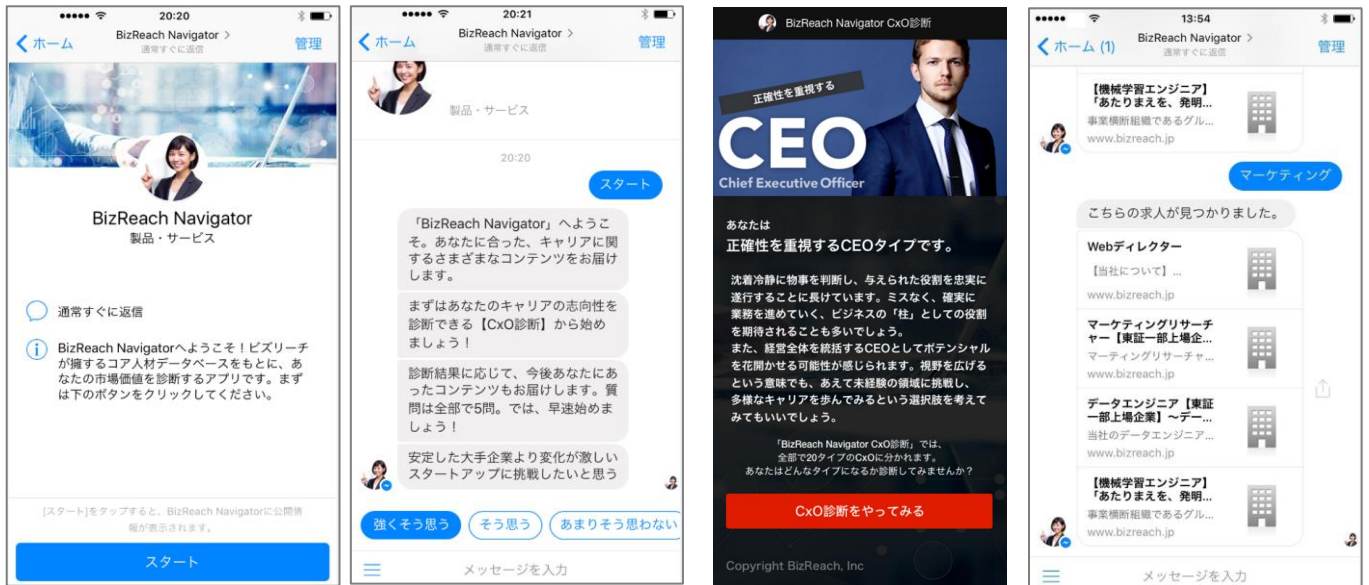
●●●●● 20:20
< ホーム BizReach Navigator > 通常すぐに返信 管理

BizReach Navigator
製品・サービス

通常すぐに返信

BizReach Navigatorへようこそ！ビズリーチが擁するコア人材データベースをもとに、あなたの市場価値を診断するアプリです。まずは下のボタンをクリックしてください。

[スタート]をタップすると、BizReach Navigatorに公開情報が表示されます。

スタート

●●●●● 20:21
< ホーム BizReach Navigator > 通常すぐに返信 管理

製品・サービス

20:20

スタート

「BizReach Navigator」へようこそ。あなたに合った、キャリアに関するさまざまなコンテンツをお届けします。

まずはあなたのキャリアの志向性を診断できる【CxO診断】から始めましょう！

診断結果に応じて、今後あなたにあったコンテンツもお届けします。質問は全部で5問。では、早速始めましょう！

安定した大手企業より変化が激しいスタートアップに挑戦したいと思う

強くそう思う そう思う あまりそう思わない

メッセージを入力

BizReach Navigator CxO診断

正確性を重視する
CEO
Chief Executive Officer

あなたは
正確性を重視するCEOタイプです。

沈着冷静に物事を判断し、与えられた役割を忠実に遂行することに長けています。ミスなく、確実に業務を進めていく、ビジネスの「柱」としての役割を期待されることも多いでしょう。
また、経営全体を統括するCEOとしてポテンシャルを花開かせる可能性が感じられます。視野を広げるという意味でも、あえて未経験の領域に挑戦し、多様なキャリアを歩んでみるという選択肢を考えてみてもいいでしょう。

「BizReach Navigator CxO診断」では、全部で20タイプのCxOに分かれます。あなたはどんなタイプになるか診断してみませんか？

CxO診断をやってみる

Copyright BizReach, Inc

●●●●● 13:54
< ホーム (1) BizReach Navigator > 通常すぐに返信 管理

【機械学習エンジニア】「あたりまえを、発明…
事業横断組織であるグル…
www.bizreach.jp

マーケティング

こちらの求人が見つかりました。

Webディレクター
【当社について】...
www.bizreach.jp

マーケティングリサーチャー【東証一部上場企…
マーティングリサーチャ…
www.bizreach.jp

データエンジニア【東証一部上場企業】〜デー…
当社のデータエンジニア…
www.bizreach.jp

【機械学習エンジニア】「あたりまえを、発明…
事業横断組織であるグル…
www.bizreach.jp

メッセージを入力